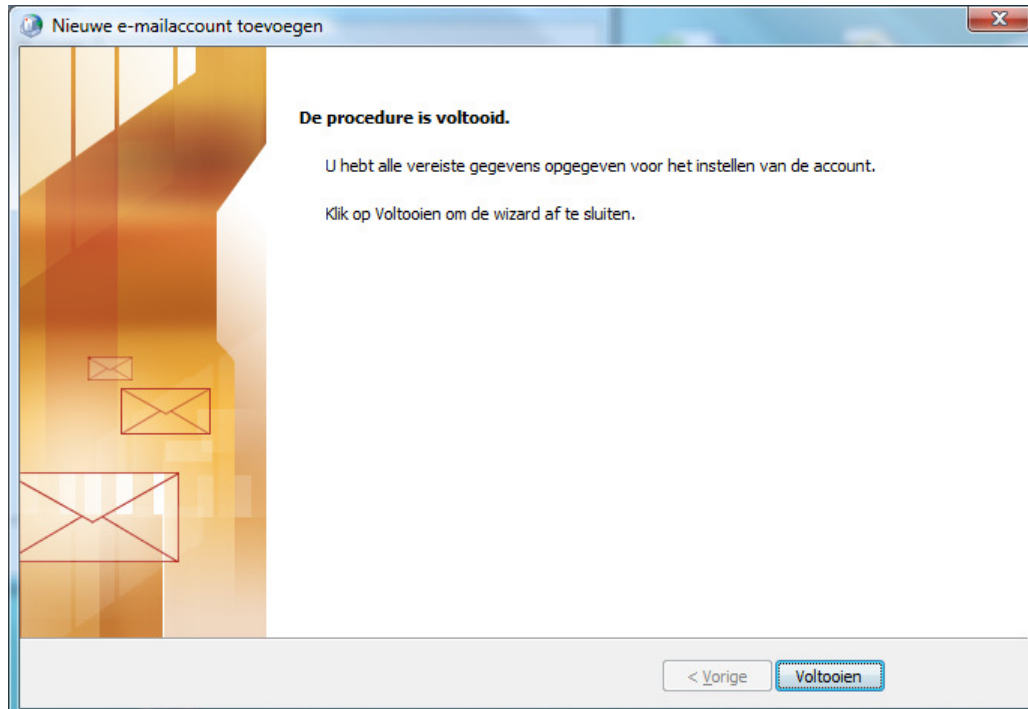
Nieuwe e-mailaccount toevoegen

X

De procedure is voltooid.

U hebt alle vereiste gegevens opgegeven voor het instellen van de account.

Klik op Voltooien om de wizard af te sluiten.

< Vorige

Voltooien